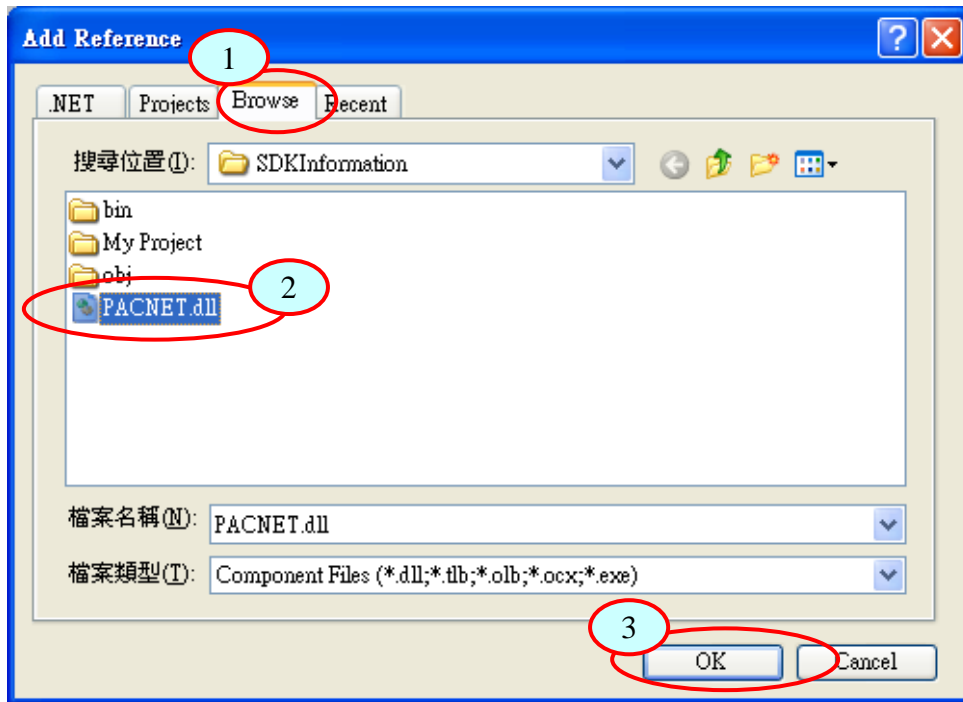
Add Reference

1

.NET Projects Browse Recent

搜尋位置(I): SDKInformation

bin
My Project
obj
PACNET.dll

2

檔案名稱(N): PACNET.dll

檔案類型(T): Component Files (*.dll;*.tlb;*.olb;*.ocx;*.exe)

3

OK Cancel